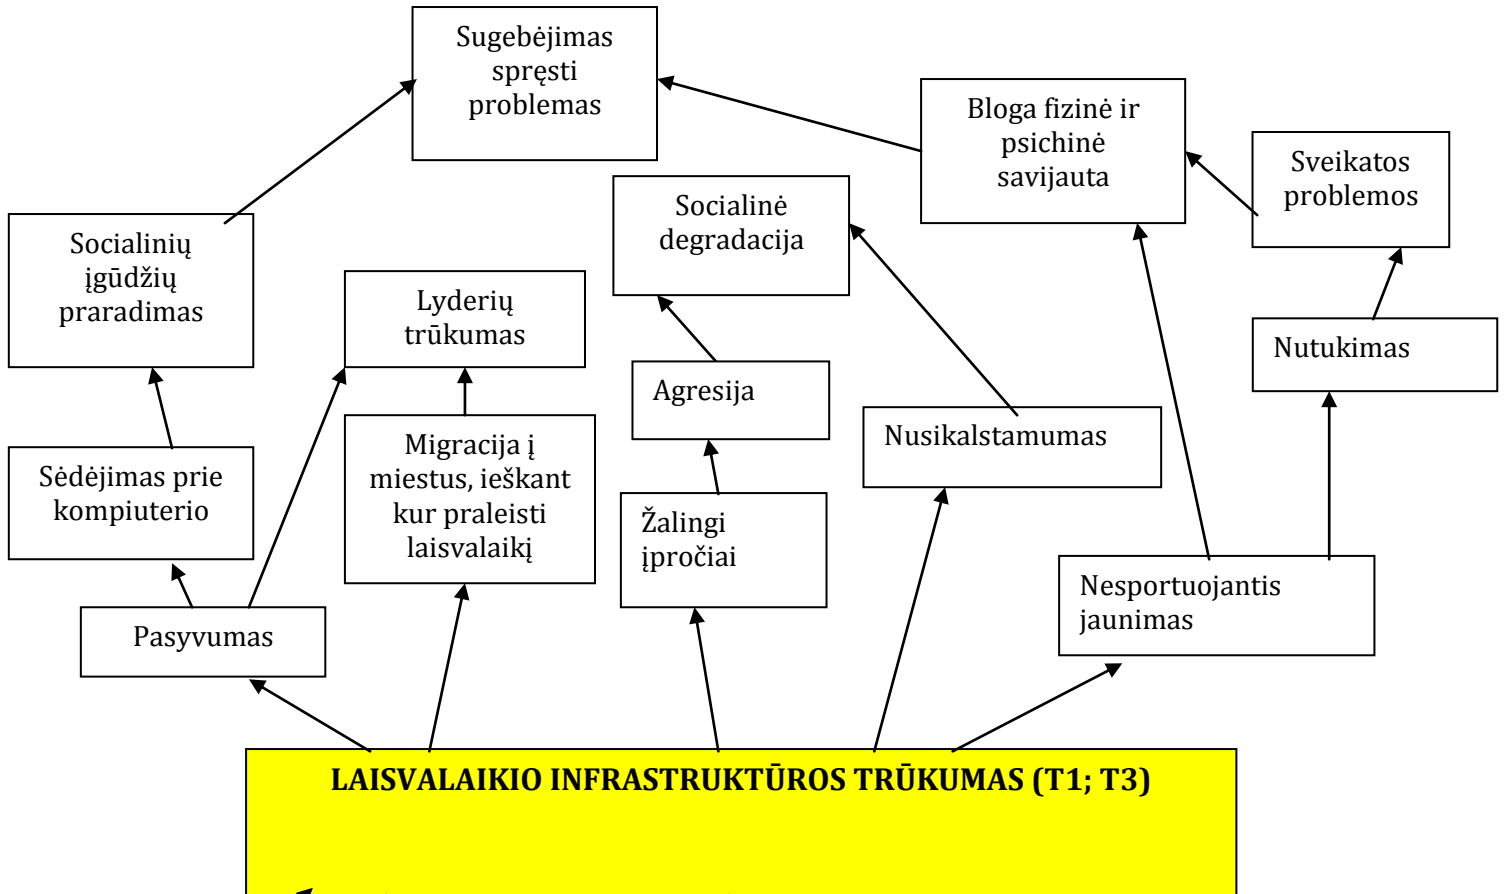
Sugebėjimas spręsti problemas

Bloga fizinė ir psichinė savijauta

Sveikatos problemos

Socialinė degradacija

Socialinių įgūdžių praradimas

Lyderių trūkumas

Agresija

Nutukimas

Nusikalstamumas

Sėdėjimas prie kompiuterio

Migracija į miestus, ieškant kur praleisti laisvalaikį

Žalingi įpročiai

Nesportuojantis jaunimas

Pasyvumas

LAISVALAIKIO INFRASTRUKTŪROS TRŪKUMAS (T1; T3)